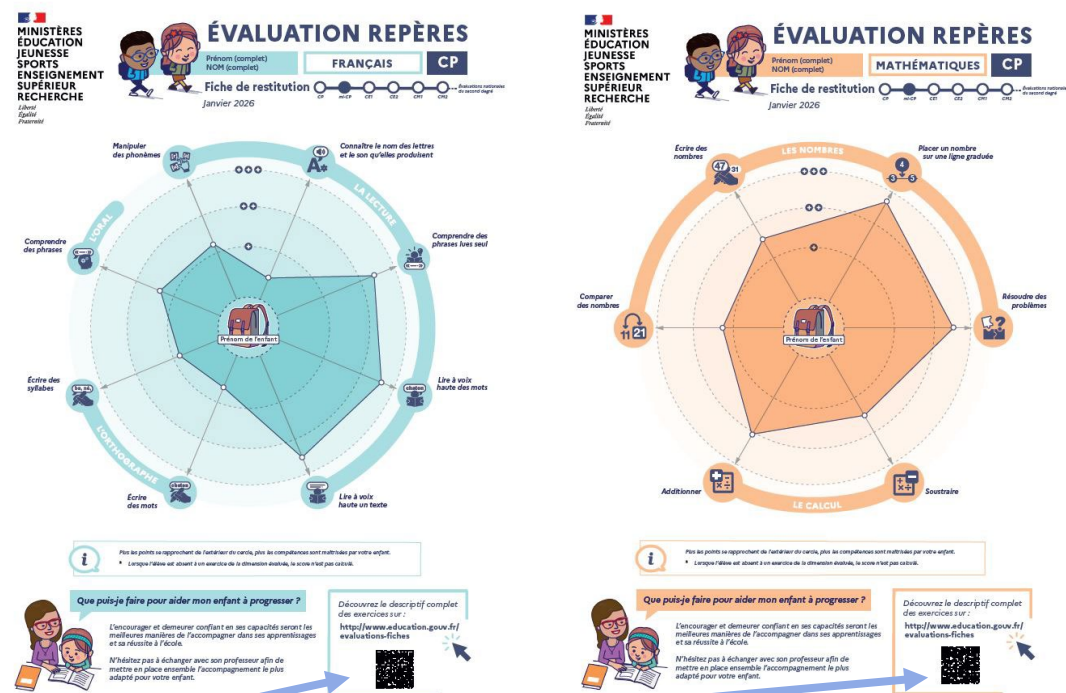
MINISTÈRES ÉDUCATION JEUNESSE SPORTS ENSEIGNEMENT SUPÉRIEUR RECHERCHE
Liberté Égalité Fraternité

ÉVALUATION REPÈRES

Prénom (complet)
NOM (complet)

FRANÇAIS

CP

Fiche de restitution

Janvier 2026

CP mi-CP CE1 CE2 CM1 CM2 Évaluations nationales du second degré

Manipuler des phonèmes

Connaître le nom des lettres et le son qu'elles produisent

LA LECTURE

Comprendre des phrases lues seul

L'ORAL

Comprendre des phrases

Prénom de l'enfant

Lire à voix haute des mots

Écrire des syllabes

L'ORTHOGRAPHE

Écrire des mots

Lire à voix haute un texte

Plus les points se rapprochent de l'extérieur du cercle, plus les compétences sont maîtrisées par votre enfant.

Lorsque l'élève est absent à un exercice de la dimension évaluée, le score n'est pas calculé.

Que puis-je faire pour aider mon enfant à progresser ?

L'encourager et demeurer confiant en ses capacités seront les meilleures manières de l'accompagner dans ses apprentissages et sa réussite à l'école.

N'hésitez pas à échanger avec son professeur afin de mettre en place ensemble l'accompagnement le plus adapté pour votre enfant.

Découvrez le descriptif complet des exercices sur :

http://www.education.gouv.fr/evaluations-fiches

MINISTÈRES ÉDUCATION JEUNESSE SPORTS ENSEIGNEMENT SUPÉRIEUR RECHERCHE
Liberté Égalité Fraternité

ÉVALUATION REPÈRES

Prénom (complet)
NOM (complet)

MATHÉMATIQUES

CP

Fiche de restitution

Janvier 2026

CP mi-CP CE1 CE2 CM1 CM2 Évaluations nationales du second degré

Écrire des nombres

LES NOMBRES

Placer un nombre sur une ligne graduée

Comparer des nombres

Prénom de l'enfant

Résoudre des problèmes

Additionner

LE CALCUL

Soustraire

Plus les points se rapprochent de l'extérieur du cercle, plus les compétences sont maîtrisées par votre enfant.

Lorsque l'élève est absent à un exercice de la dimension évaluée, le score n'est pas calculé.

Que puis-je faire pour aider mon enfant à progresser ?

L'encourager et demeurer confiant en ses capacités seront les meilleures manières de l'accompagner dans ses apprentissages et sa réussite à l'école.

N'hésitez pas à échanger avec son professeur afin de mettre en place ensemble l'accompagnement le plus adapté pour votre enfant.

Découvrez le descriptif complet des exercices sur :

http://www.education.gouv.fr/evaluations-fiches